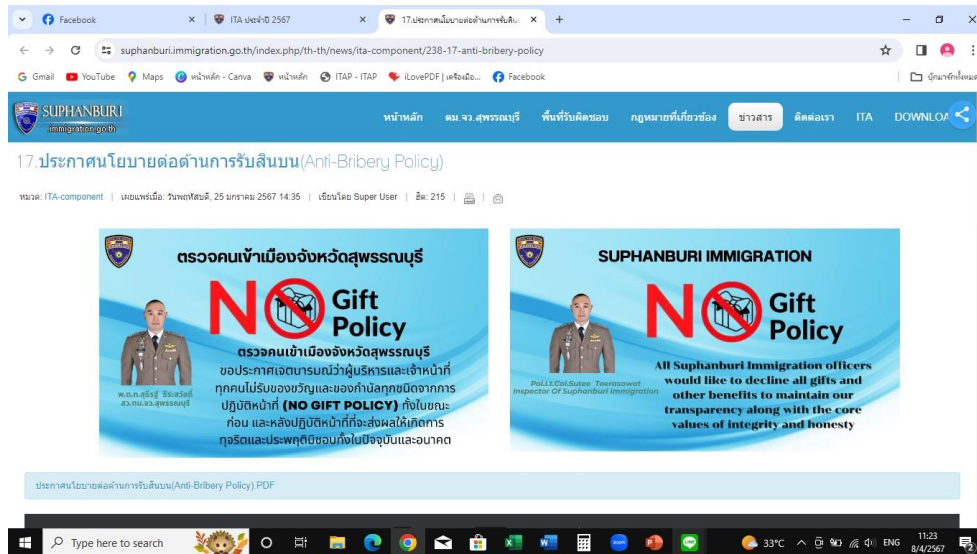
Facebook | ITA ประจำปี 2567 | 17.ประกาศนโยบายต่อต้านการรับสินบ... | +

suphanburi.immigration.go.th/index.php/th-th/news/ita-component/238-17-anti-bribery-policy

Gmail | YouTube | Maps | หน้าหลัก - Canva | หน้าหลัก | ITAP - ITAP | iLovePDF | เครื่องมือ... | Facebook | บุ๊กมาร์กทั้งหมด

SUPHANBURI immigration.go.th

หน้าหลัก | ตม.จว.สุพรรณบุรี | พื้นที่รับผิดชอบ | กฎหมายที่เกี่ยวข้อง | ข่าวสาร | ติดต่อเรา | ITA | DOWNLOA

17.ประกาศนโยบายต่อต้านการรับสินบน(Anti-Bribery Policy)

หมวด: ITA-component | เผยแพร่เมื่อ: วันพฤหัสบดี, 25 มกราคม 2567 14:35 | เขียนโดย Super User | ฮิต: 215

ตรวจคนเข้าเมืองจังหวัดสุพรรณบุรี

NO Gift Policy

ตรวจคนเข้าเมืองจังหวัดสุพรรณบุรี ขอประกาศเจตนารมณ์ว่าผู้บริหารและเจ้าหน้าที่ทุกคนไม่รับของขวัญและของกำนัลทุกชนิดจากการปฏิบัติหน้าที่ (NO GIFT POLICY) ทั้งในขณะก่อน และหลังปฏิบัติหน้าที่ที่จะส่งผลให้เกิดการทุจริตและประพฤติมิชอบทั้งในปัจจุบันและอนาคต

พ.ต.ท.สุธีร์ ธีระสวัสดิ์ สว.ตม.จว.สุพรรณบุรี

SUPHANBURI IMMIGRATION

NO Gift Policy

Pol.Lt.Col.Sutee Teerasawat Inspector Of Suphanburi Immigration

All Suphanburi Immigration officers would like to decline all gifts and other benefits to maintain our transparency along with the core values of integrity and honesty

ประกาศนโยบายต่อต้านการรับสินบน(Anti-Bribery Policy).PDF

Type here to search | 33°C | ENG | 11:23 8/4/2567